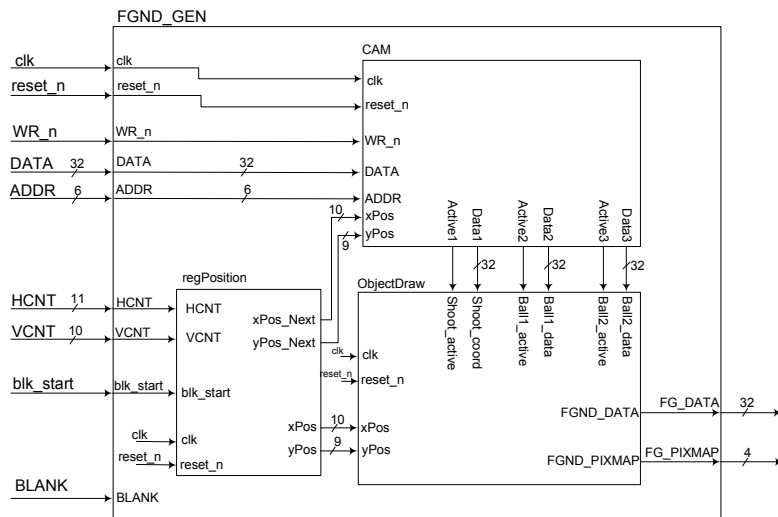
FGND_GEN

clk
reset_n
WR_n
DATA 32
ADDR 6

clk
reset_n
WR_n
DATA
ADDR

32
6

CAM
clk
reset_n
WR_n
DATA
ADDR
xPos
yPos
10
9

Active1
Data1
Active2
Data2
Active3
Data3
32
32
32

HCNT 11
VCNT 10
blk_start
BLANK

HCNT
VCNT
blk_start
BLANK

regPosition
HCNT
VCNT
blk_start
clk
reset_n
clk
reset_n
xPos_Next
yPos_Next
xPos
yPos
10
9

ObjectDraw
clk
reset_n
xPos
yPos
clk
reset_n
Shoot_active
Shoot_coord
Ball1_active
Ball1_data
Ball2_active
Ball2_data
FGND_DATA
FGND_PIXMAP

FG_DATA 32
FG_PIXMAP 4